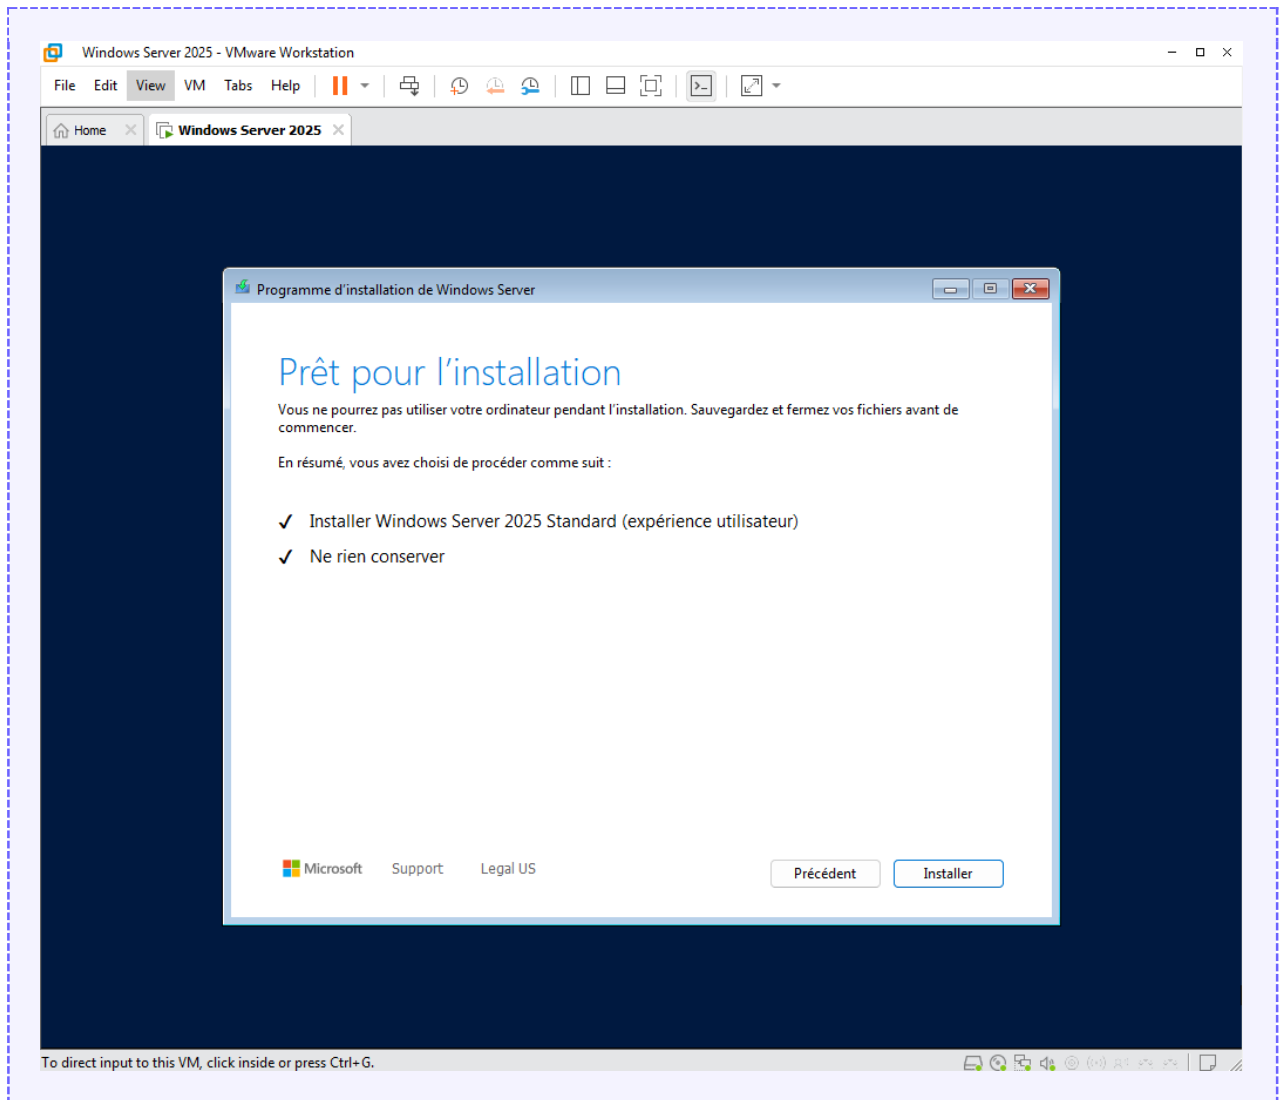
Windows Server 2025 - VMware Workstation

File Edit View VM Tabs Help

Home

Windows Server 2025

Programme d'installation de Windows Server

Prêt pour l'installation

Vous ne pourrez pas utiliser votre ordinateur pendant l'installation. Sauvegardez et fermez vos fichiers avant de commencer.

En résumé, vous avez choisi de procéder comme suit :

✓ Installer Windows Server 2025 Standard (expérience utilisateur)

✓ Ne rien conserver

Microsoft Support Legal US

Précédent

Installer

To direct input to this VM, click inside or press Ctrl+G.